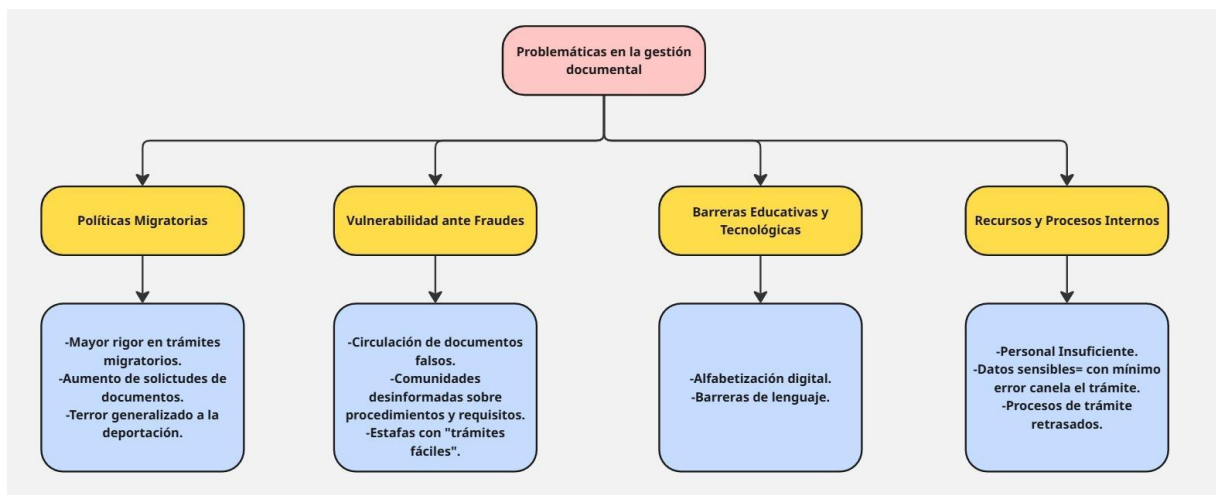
Problemáticas en la gestión documental

Políticas Migratorias

Vulnerabilidad ante Fraudes

Barreras Educativas y Tecnológicas

Recursos y Procesos Internos

-Mayor rigor en trámites migratorios.
-Aumento de solicitudes de documentos.
-Terror generalizado a la deportación.

-Circulación de documentos falsos.
-Comunidades desinformadas sobre procedimientos y requisitos.
-Estafas con "trámites fáciles".

-Alfabetización digital.
-Barreras de lenguaje.

-Personal Insuficiente.
-Datos sensibles= con mínimo error canela el trámite.
-Procesos de trámite retrasados.